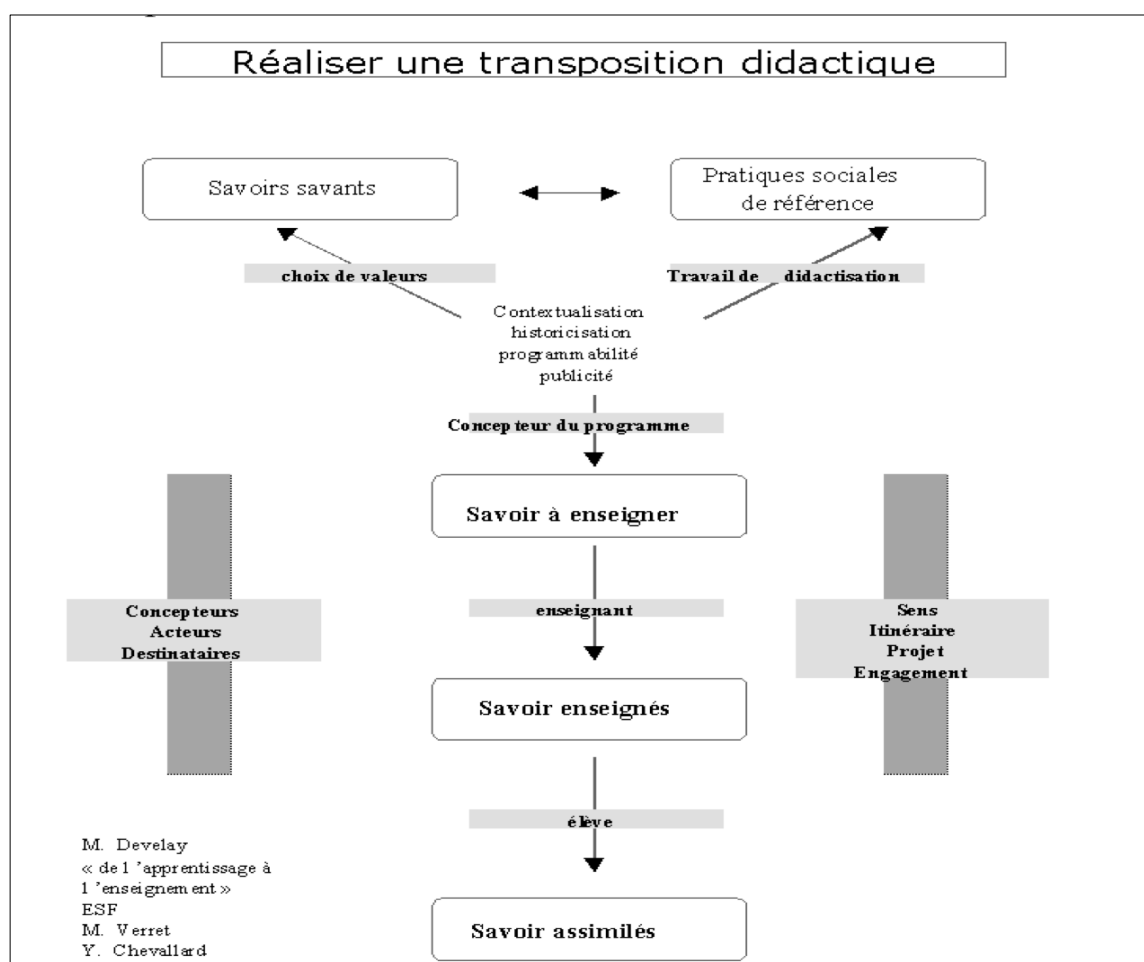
Réaliser une transposition didactique

Savoirs savants

Pratiques sociales de référence

choix de valeurs

Travail de didactisation

Contextualisation
historicisation
programmabilité
publicité

Concepteur du programme

Savoir à enseigner

Concepteurs
Acteurs
Destinataires

enseignant

Sens
Itinéraire
Projet
Engagement

Savoir enseignés

élève

Savoir assimilés

M. Develay
« de l'apprentissage à l'enseignement »
ESF
M. Verret
Y. Chevallard